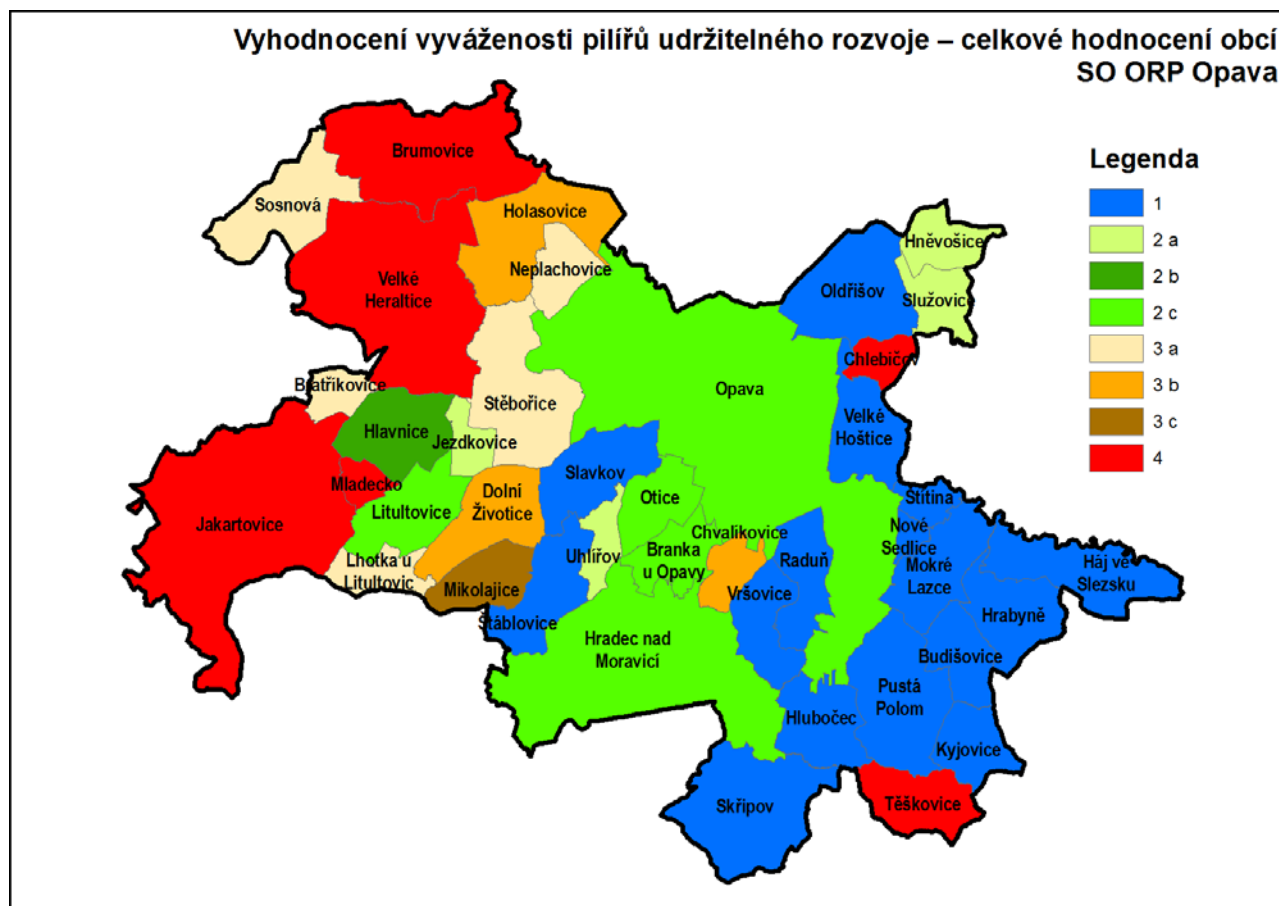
Vyhodnocení vyváženosti pilířů udržitelného rozvoje – celkové hodnocení obcí SO ORP Opava

Legenda
1
2 a
2 b
2 c
3 a
3 b
3 c
4

Brumovice
Sosnová
Holasovice
Velké Heraltice
Neplachovice
Hněvošice
Oldřišov
Služovice
Chlebičov
Opava
Bratříkovice
Stěbořice
Hlavnice
Jezdkovice
Velké Hoštice
Slavkov
Mladecko
Dolní Životice
Otice
Štítina
Jakartovice
Litultovice
Chvalíkovice
Nové Sedlice
Uhlířov
Branka u Opavy
Raduň
Mokré Lazce
Háj ve Slezsku
Lhotka u Litultovic
Mikolajice
Vršovice
Hrabyně
Stáblovice
Hradec nad Moravicí
Budišovice
Pustá Polom
Hlubočec
Kyjovice
Skřipov
Těškovice